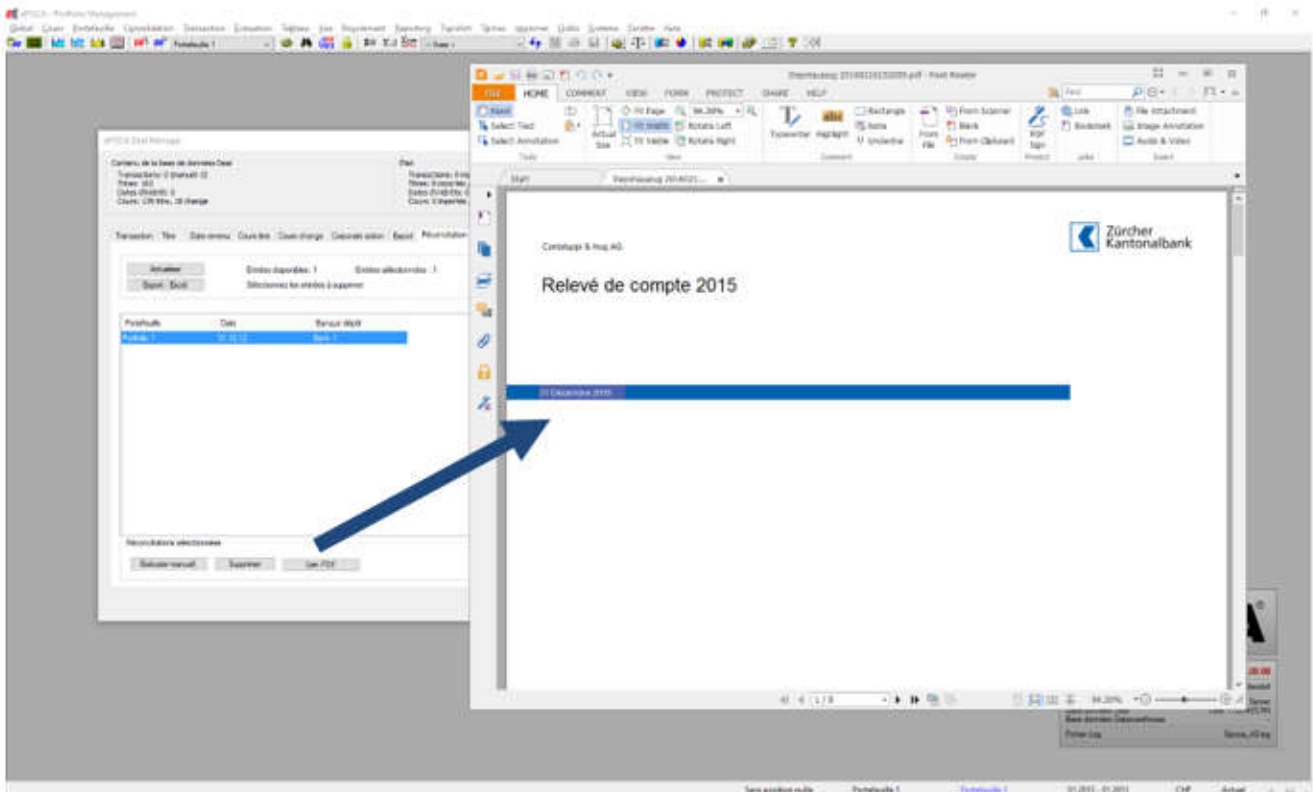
ePSCA - Portfolio Management

Global Cours Portefeuille Consolidation Transaction Évaluation Tableau Axe Règlement Reporting Transfert Termes Importer Outils Système Fenêtre Aide

Portefeuille 1

FILE HOME COMMENT VIEW FORM PROTECT SHARE HELP

Hand
Select Text
Select Annotation
Tools

Actual Size
Fit Page
Fit Width
Fit Visible
84.20%
Rotate Left
Rotate Right
View

Typewriter Highlight
Rectangle
Note
Underline
Comment

From File
From Scanner
Blank
From Clipboard
Create

PDF Sign
Protect

Link
Bookmark
Links

File Attachment
Image Annotation
Audio & Video
Insert

Start

ePSCA Deal Manager

Contenu de la base de données Deal

Transaction Titre Date revenu Cours titre Cours change Corporate action Export Réconciliation

Actualiser
Export - Excel
Entrées disponibles: 1
Entrées sélectionnées: 1
Sélectionnez les entrées à supprimer

| Portefeuille | Date | Banque dépôt |
|---|---|---|
| Portfolio 1 | 31.12.15 | Bank 1 |

Réconciliations sélectionnées

Exécuter manuell.
Supprimer
Lier PDF

Zürcher Kantonalbank

Cortelazzi & Hug AG

Relevé de compte 2015

31 Décembre 2015

1 / 8

84.20%

Portefeuille 1

CHF

Actuel